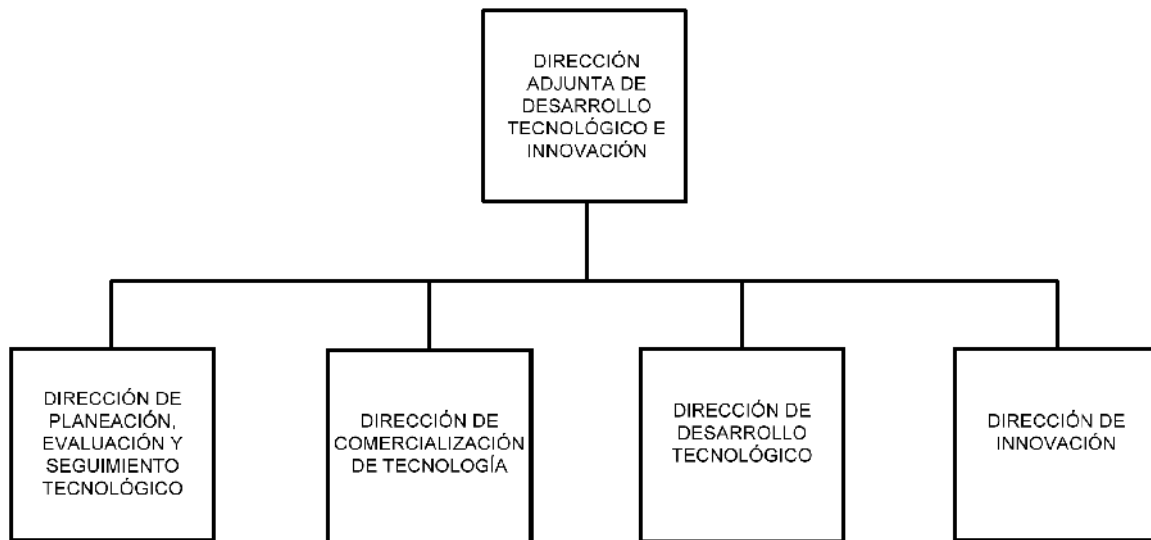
DIRECCIÓN ADJUNTA DE DESARROLLO TECNOLÓGICO E INNOVACIÓN

DIRECCIÓN DE PLANEACIÓN, EVALUACIÓN Y SEGUIMIENTO TECNOLÓGICO

DIRECCIÓN DE COMERCIALIZACIÓN DE TECNOLOGÍA

DIRECCIÓN DE DESARROLLO TECNOLÓGICO

DIRECCIÓN DE INNOVACIÓN